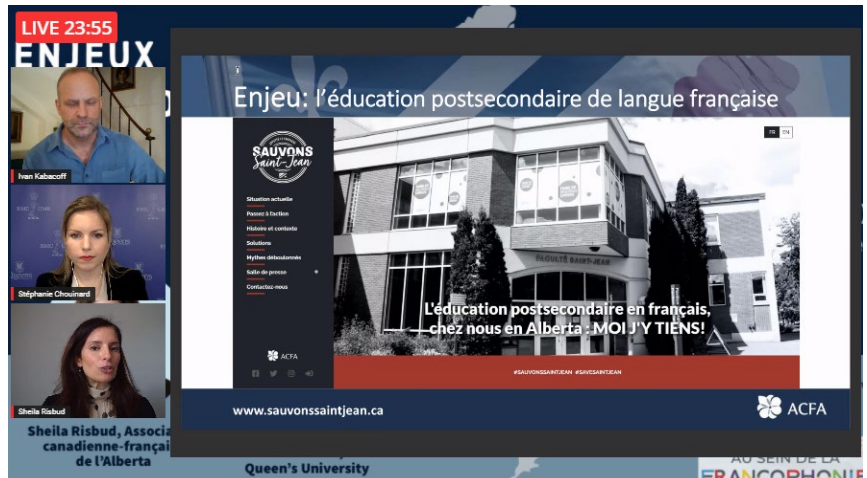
LIVE 23:55

ENJEUX

Ivan Kabacoff

Stéphanie Chouinard

Sheila Risbud

Enjeu: l'éducation postsecondaire de langue française

SAUVONS Saint-Jean

Situation actuelle

Passez à l'action

Histoire et contexte

Solutions

Mythes déboulonnés

Salle de presse

Contactez-nous

ACFA

FR EN

FACULTÉ SAINT-JEAN

L'éducation postsecondaire en français, chez nous en Alberta : MOI J'Y TIENS!

#SAUVONSSAINTJEAN #SAVESAINTJEAN

www.sauvonssaintjean.ca

ACFA

Sheila Risbud, Associa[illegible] canadienne-français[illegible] de l'Alberta

Queen's University

AU SEIN DE LA FRANCOPHONIE